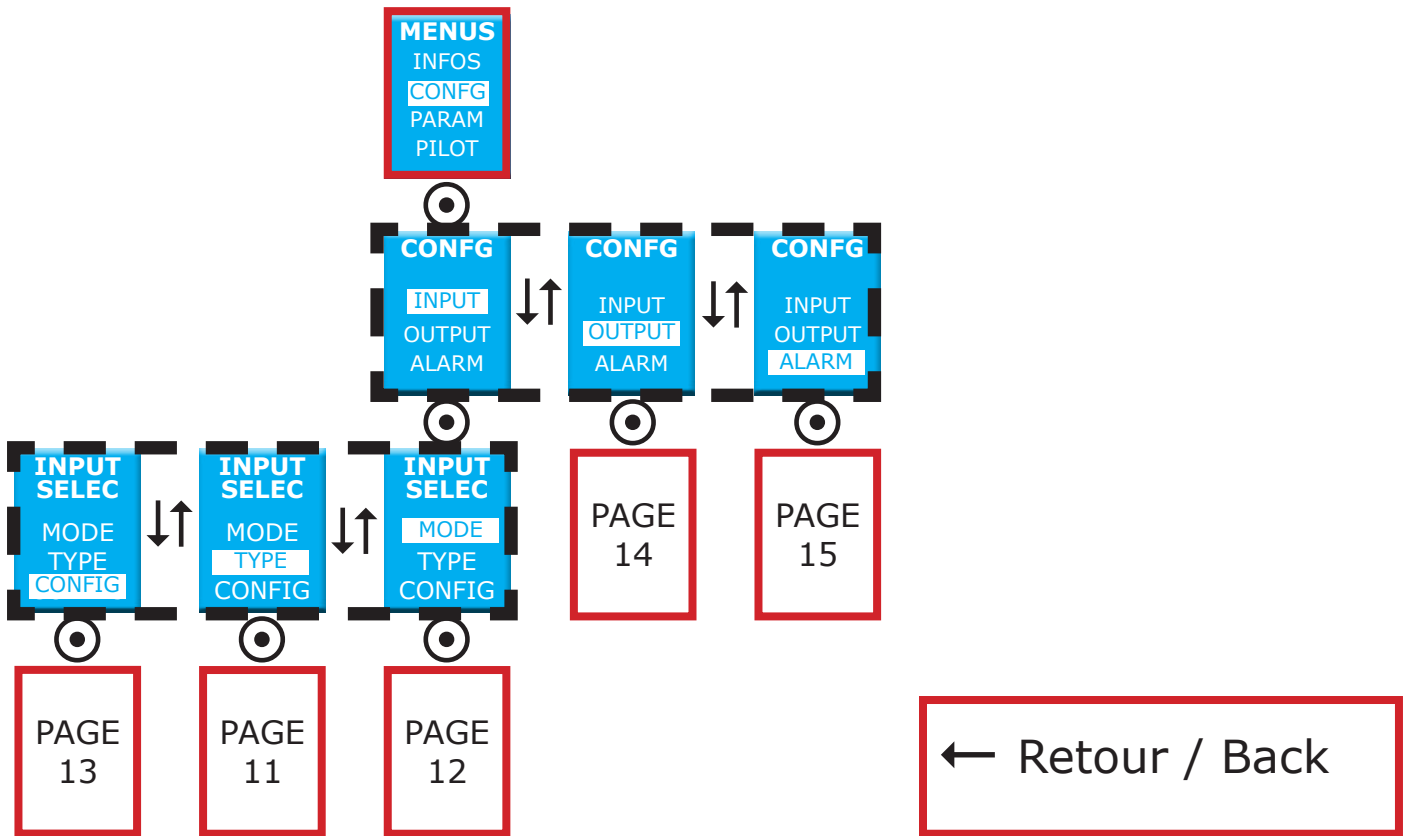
MENUS
INFOS
CONFG
PARAM
PILOT

CONFG
INPUT
OUTPUT
ALARM

CONFG
INPUT
OUTPUT
ALARM

CONFG
INPUT
OUTPUT
ALARM

INPUT SELEC
MODE
TYPE
CONFIG

INPUT SELEC
MODE
TYPE
CONFIG

INPUT SELEC
MODE
TYPE
CONFIG

PAGE 14

PAGE 15

PAGE 13

PAGE 11

PAGE 12

← Retour / Back